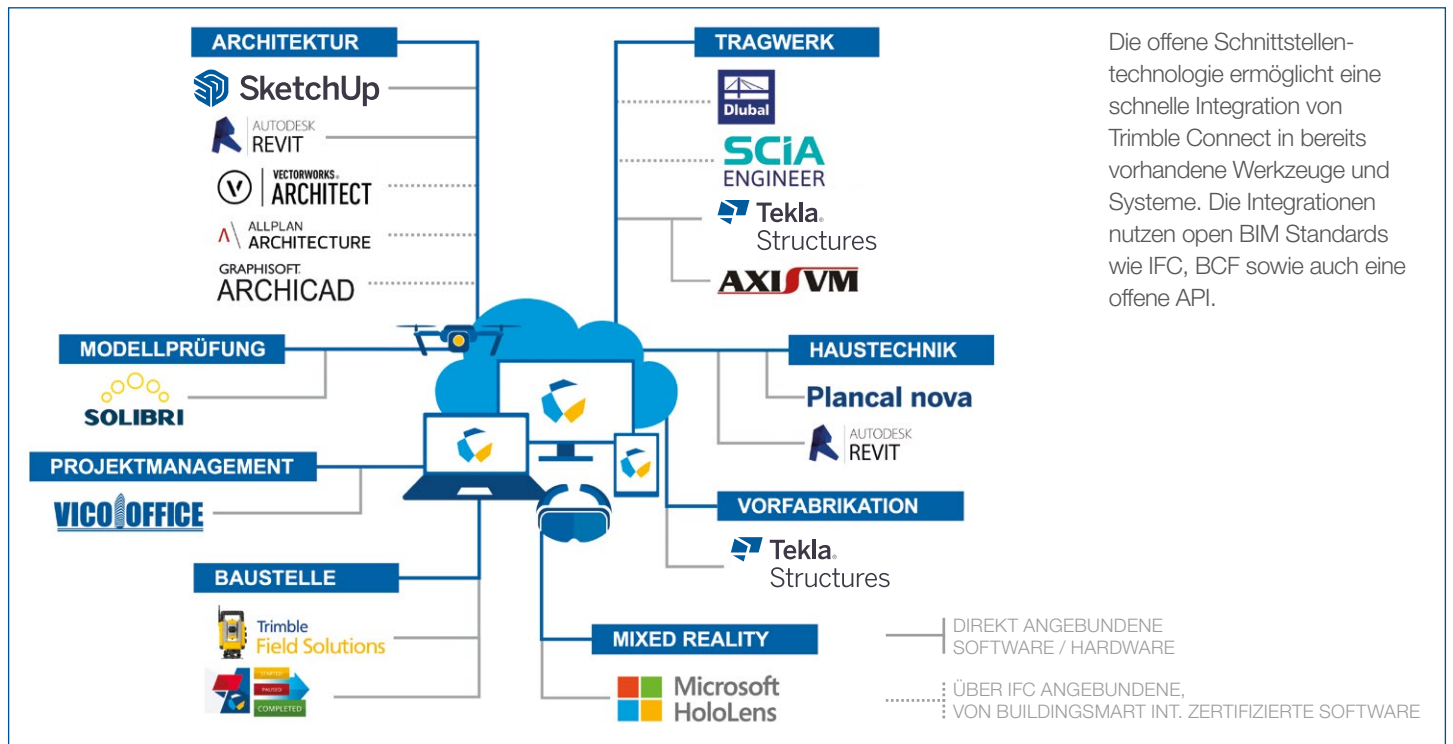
ARCHITEKTUR

SketchUp

AUTODESK
REVIT

VECTORWORKS
ARCHITECT

ALLPLAN
ARCHITECTURE

GRAPHISOFT
ARCHICAD

MODELLPRÜFUNG

SOLIBRI

PROJEKTMANAGEMENT

VICO OFFICE

BAUSTELLE

Trimble
Field Solutions

STARTED
PAUSED
COMPLETED

TRAGWERK

Dlubal

SCIA
ENGINEER

Tekla
Structures

AXISVM

HAUSTECHNIK

Plancal nova

AUTODESK
REVIT

VORFABRIKATION

Tekla
Structures

MIXED REALITY

Microsoft
HoloLens

Die offene Schnittstellentechnologie ermöglicht eine schnelle Integration von Trimble Connect in bereits vorhandene Werkzeuge und Systeme. Die Integrationen nutzen open BIM Standards wie IFC, BCF sowie auch eine offene API.

DIREKT ANGEBUNDENE
SOFTWARE / HARDWARE

ÜBER IFC ANGEBUNDENE,
VON BUILDINGSMART INT. ZERTIFIZIERTE SOFTWARE